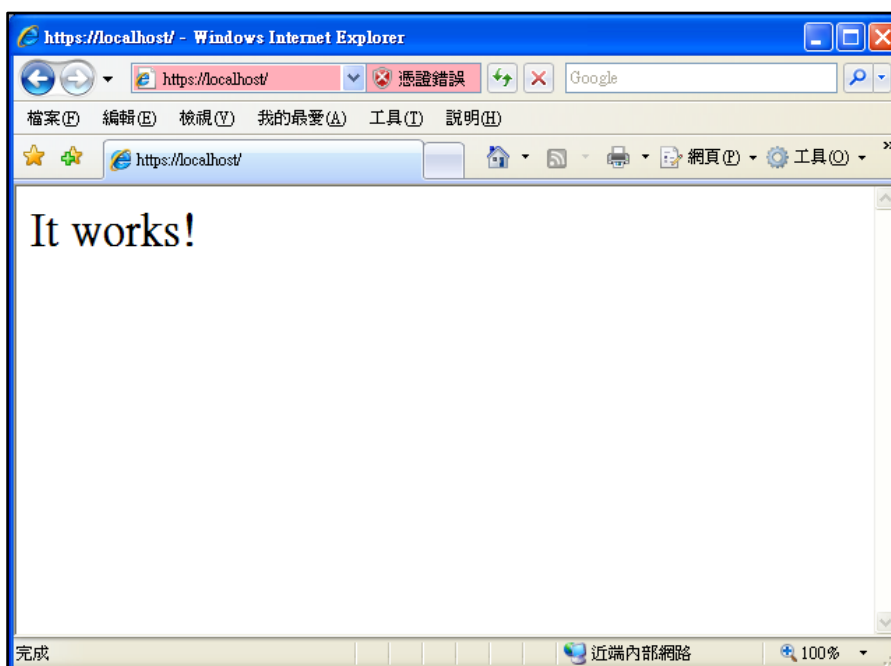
https://localhost/ - Windows Internet Explorer

https://localhost/ 憑證錯誤 Google

檔案(F) 編輯(E) 檢視(V) 我的最愛(A) 工具(T) 說明(H)

https://localhost/ 網頁(P) 工具(O)

It works!

完成 近端內部網路 100%